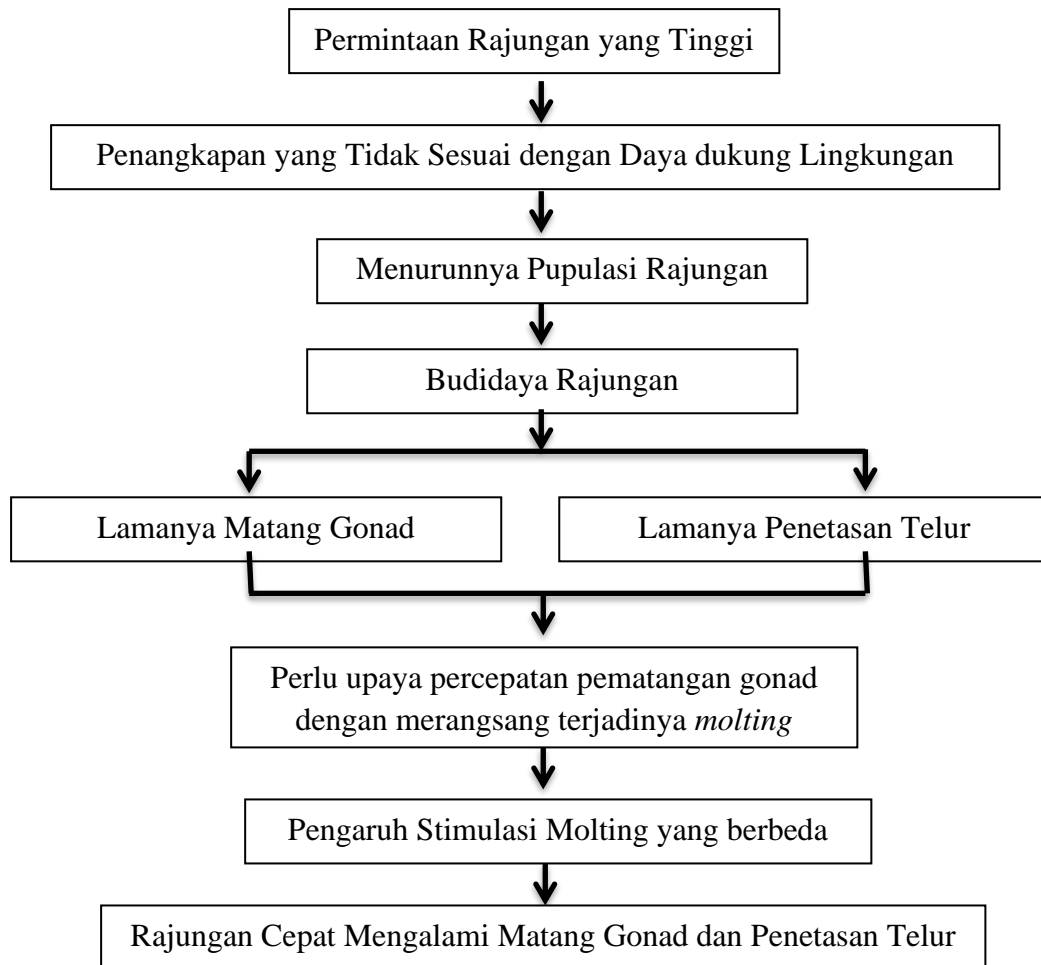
Permintaan Rajungan yang Tinggi

Penangkapan yang Tidak Sesuai dengan Daya dukung Lingkungan

Menurunnya Pupulasi Rajungan

Budidaya Rajungan

Lamanya Matang Gonad

Lamanya Penetasan Telur

Perlu upaya percepatan pematangan gonad dengan merangsang terjadinya *molting*

Pengaruh Stimulasi Molting yang berbeda

Rajungan Cepat Mengalami Matang Gonad dan Penetasan Telur